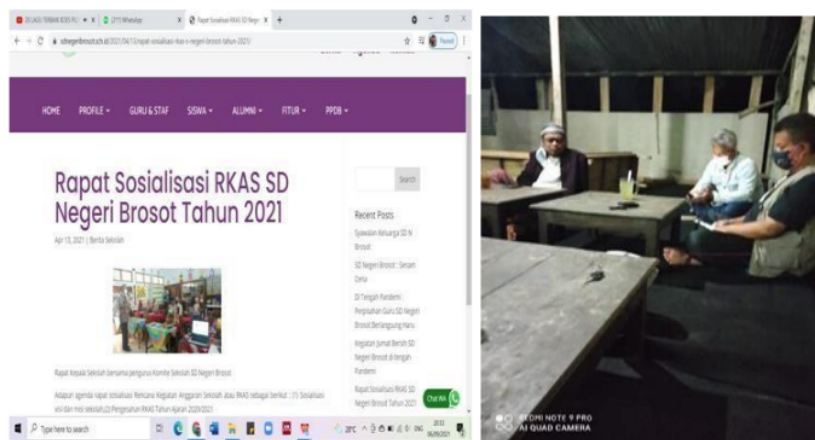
(2) WhatsApp
Rapat Sosialisasi RKAS SD Negeri
sdnegeribrosot.sch.id/2021/04/13/rapat-sosialisasi-rkas-sd-negeri-brosot-tahun-2021/

HOME PROFILE GURU & STAF SISWA ALUMNI FITUR PPDB

Rapat Sosialisasi RKAS SD Negeri Brosot Tahun 2021

Apr 13, 2021 | Berita Sekolah

Search

Recent Posts

Syawalan Keluarga SD N Brosot

SD Negeri Brosot : Senam Ceria

Di Tengah Pandemi Perpisahan Guru SD Negeri Brosot Berlangsung Haru

Kegiatan Jumat Bersih SD Negeri Brosot di tengah Pandemi

Rapat Sosialisasi RKAS SD Negeri Brosot Tahun 2021

Rapat Kepala Sekolah bersama pengurus Komite Sekolah SD Negeri Brosot

Adapun agenda rapat sosialisasi Rencana Kegiatan Anggaran Sekolah atau RKAS sebagai berikut : (1) Sosialisasi visi dan misi sekolah,(2) Pengesahan RKAS Tahun Ajaran 2020/2021

Chat WA

Type here to search

28°C

REDMI NOTE 9 PRO
AI QUAD CAMERA